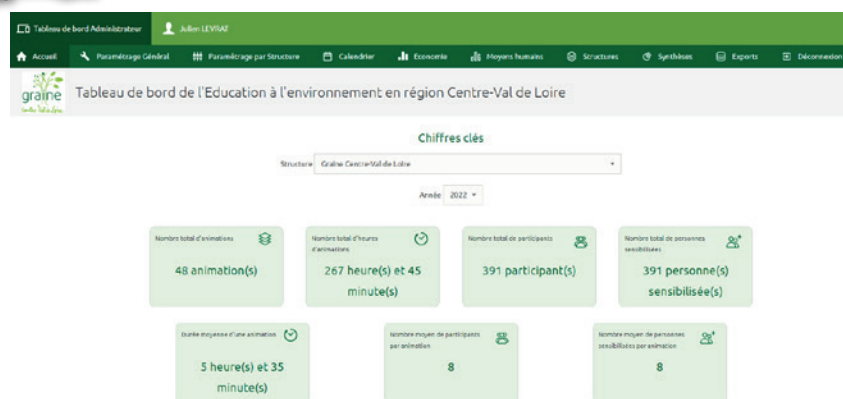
Tableau de bord Administrateur    Julien LEVRAT

Accueil    Paramétrage Général    Paramétrage par Structure    Calendrier    Economie    Moyens humains    Structures    Synthèses    Exports    Déconnexion

graine Centre-Val de Loire

Tableau de bord de l'Education à l'environnement en région Centre-Val de Loire

Chiffres clés

Structure  Graine Centre-Val de Loire

Année  2022

Nombre total d'animations
48 animation(s)

Nombre total d'heures d'animations
267 heure(s) et 45 minute(s)

Nombre total de participants
391 participant(s)

Nombre total de personnes sensibilisées
391 personne(s) sensibilisée(s)

Durée moyenne d'une animation
5 heure(s) et 35 minute(s)

Nombre moyen de participants par animation
8

Nombre moyen de personnes sensibilisées par animation
8